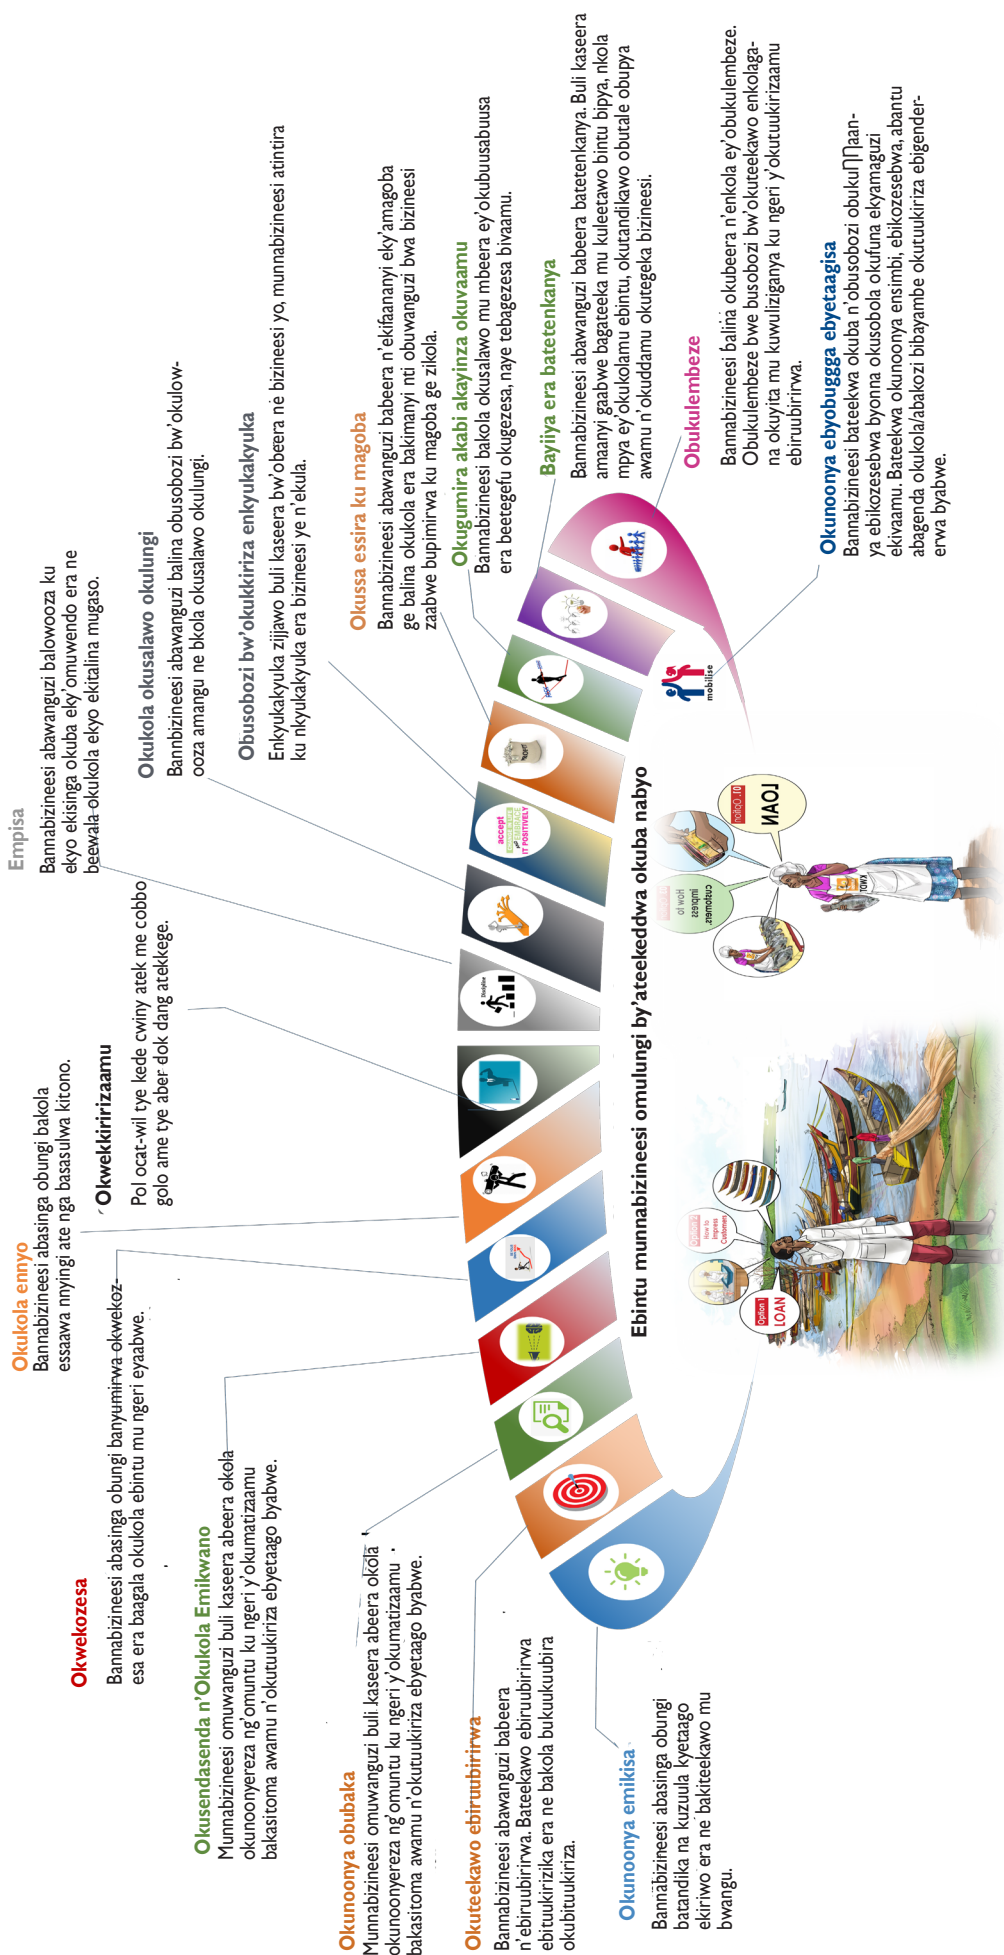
Ebintu munnabizineesi omulungi by'ateekeddwa okuba nabyo

Okunoonya emikisa
Bannabizineesi abasinga obungi batandika na kuzuula kyetaago ekiriwo era ne bakiteekawo mu bwangu.

Okuteekawo ebiruubirirwa
Bannabizineesi abawanguzi babeera n'ebiruubirirwa. Bateekawo ebiruubirirwa ebituukirizika era ne bakola bukuukuubira okubituukiriza.

Okunoonya obubaka
Munnabizineesi omuwanguzi buli kaseera abeera okola okunoonyereza ng'omuntu ku ngeri y'okumatizaamu bakasitoma awamu n'okutuukiriza ebyetaago byabwe.

Okusendasenda n'Okukola Emikwano
Munnabizineesi omuwanguzi buli kaseera abeera okola okunoonyereza ng'omuntu ku ngeri y'okumatizaamu bakasitoma awamu n'okutuukiriza ebyetaago byabwe.

Okwekozesa
Bannabizineesi abasinga obungi banyumirwa okwekozesa era baagala okukola ebintu mu ngeri eyaabwe.

Okukola ennyo
Bannabizineesi abasinga obungi bakola essaawa nnyingi ate nga basasulwa kitono.

Okwekkiririzaamu
Pol ocat-wil tye kede cwiny atek me cobbo golo ame tye aber dok dang atekkege.

Empisa
Bannabizineesi abawanguzi balowooza ku ekyo ekisinga okuba eky'omuwendo era ne beewala okukola ekyo ekitalina mugaso.

Okukola okusalawo okulungi
Bannbizineesi abawanguzi balina obusobozi bw'okulowooza amangu ne bkola okusalawo okulungi.

Obusobozi bw'okukkiriza enkyukakyuka
Enkyukakyuka zijjawo buli kaseera bw'obeera nè bizineesi yo, munnabizineesi atintira ku nkyukakyuka era bizineesi ye n'ekula.

Okussa essira ku magoba
Bannabizineesi abawanguzi babeera n'ekifaananyi eky'amagoba ge balina okukola era bakimanyi nti obuwanguzi bwa bizineesi zaabwe bupimirwa ku magoba ge zikola.

Okugumira akabi akayinza okuvaamu
Bannabizineesi bakola okusalawo mu mbeera ey'okubuusabuusa era beetegefu okugezesa, naye tebagezesa bivaamu.

Bayiiya era batetenkanya
Bannabizineesi abawanguzi babeera batetenkanya. Buli kaseera amanyi gaabwe bagateeka mu kuleetawo bintu bipya, nkola mpya ey'okukolamu ebintu, okutandikawo obutale obupya awamu n'okuddamu okutegeka bizineesi.

Obukulembeze
Bannabizineesi balina okubeera n'enkola ey'obukulembeze. Obukulembeze bwe busobozi bw'okuteekawo enkolagana okuyita mu kuwuliziganya ku ngeri y'okutuukirizaamu ebiruubirirwa.

Okunoonya ebyobugga ebyetaagisa
Bannabizineesi bateekwa okuba n'obusobozi obukuŊŊaanya ebikozesebwa byonna okusobola okufuna ekyamaguzi ekivaamu. Bateekwa okunoonya ensimbi, ebikozesebwa, abantu abagenda okukola/abakozi bibayambe okutuukiriza ebigenderrwa byabwe.

accept IT POSITIVELY
mobilise
Discipline
Option 1 LOAN
How to impress Customers
How to impress customers
Option 1 LOAN